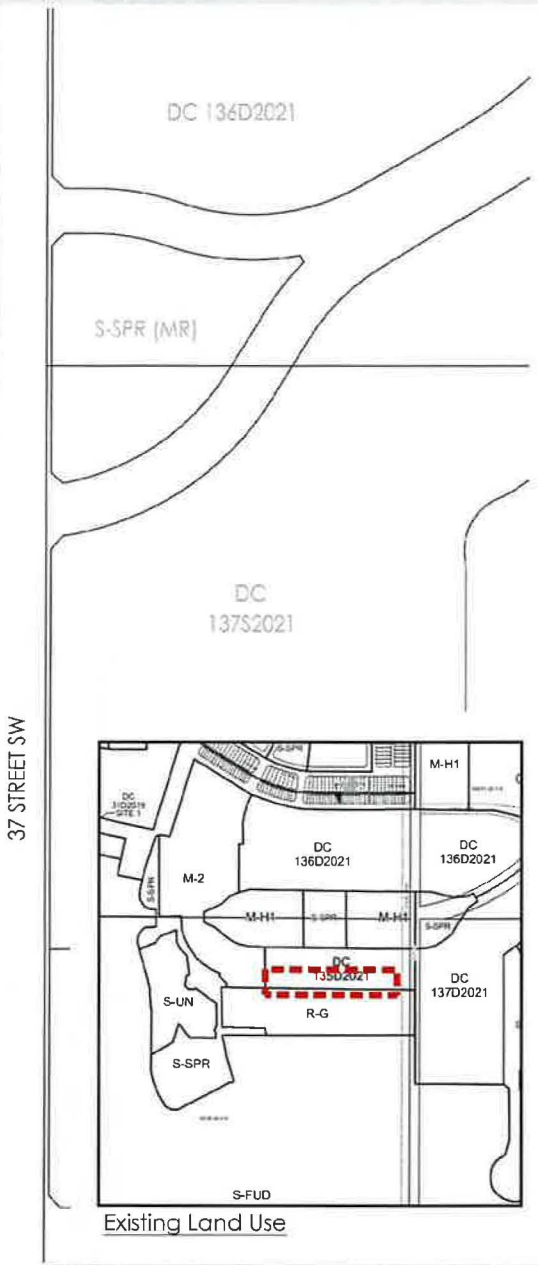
DC 136D2021

S-SPR (MR)

DC
137S2021

37 STREET SW

S-SPR

M-H1

DC
31D2019
SITE 1

M-2

S-SPR

DC
136D2021

DC
136D2021

M-H1

S-SPR

M-H1

S-SPR

DC
135D2021

DC
137D2021

S-UN

R-G

S-SPR

S-FUD

Existing Land Use